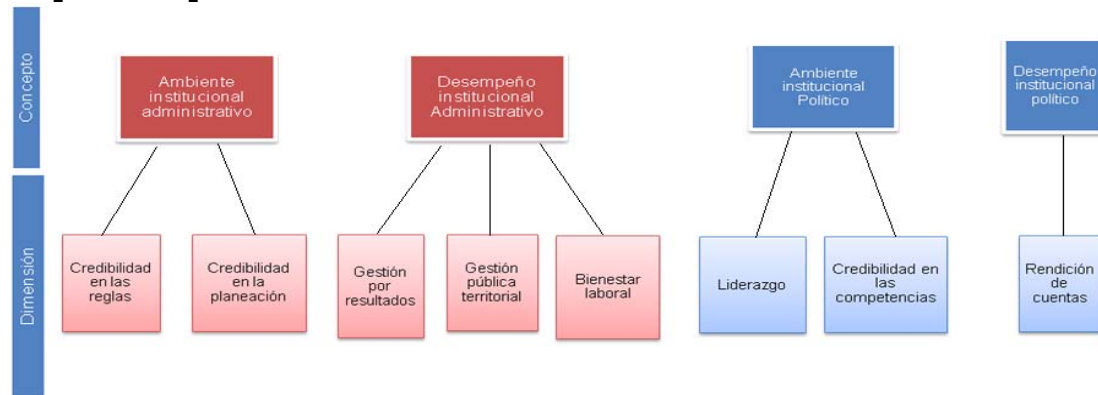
Concepto

Dimensión

Ambiente institucional administrativo

Credibilidad en las reglas

Credibilidad en la planeación

Desempeño institucional Administrativo

Gestión por resultados

Gestión pública territorial

Bienestar laboral

Ambiente institucional Político

Liderazgo

Credibilidad en las competencias

Desempeño institucional político

Rendición de cuentas